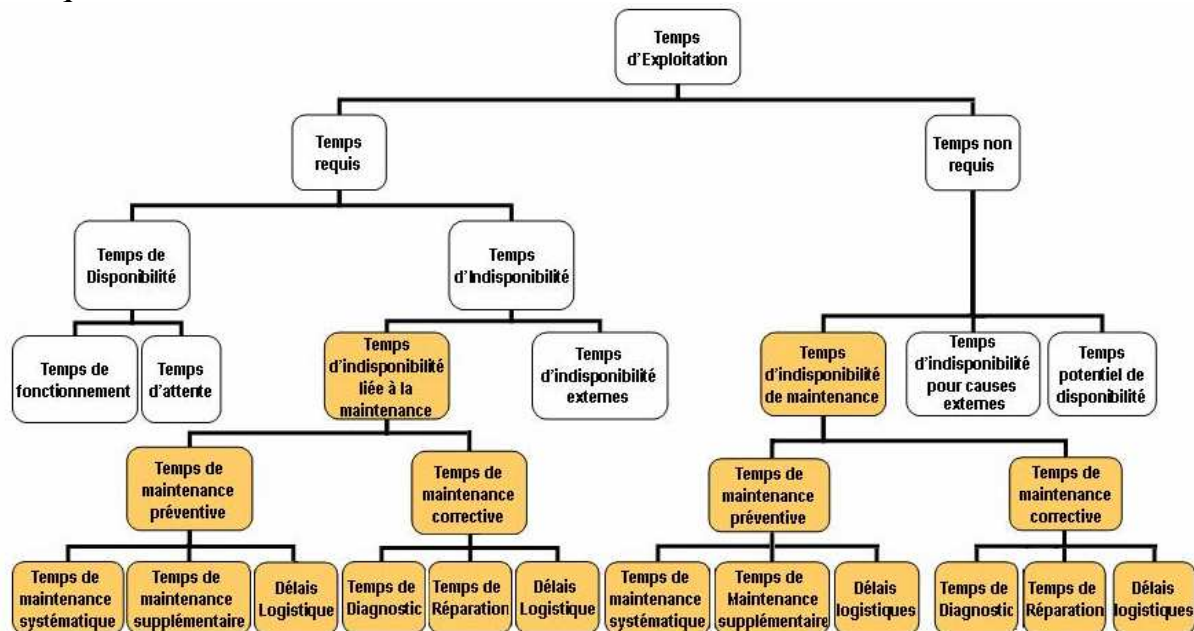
Temps d'Exploitation

Temps requis

Temps non requis

Temps de Disponibilité

Temps d'Indisponibilité

Temps de fonctionnement

Temps d'attente

Temps d'indisponibilité liée à la maintenance

Temps d'indisponibilité externes

Temps d'indisponibilité de maintenance

Temps d'indisponibilité pour causes externes

Temps potentiel de disponibilité

Temps de maintenance préventive

Temps de maintenance corrective

Temps de maintenance préventive

Temps de maintenance corrective

Temps de maintenance systématique

Temps de maintenance supplémentaire

Délais Logistique

Temps de Diagnostic

Temps de Réparation

Délais Logistique

Temps de maintenance systématique

Temps de Maintenance supplémentaire

Délais logistiques

Temps de Diagnostic

Temps de Réparation

Délais logistiques